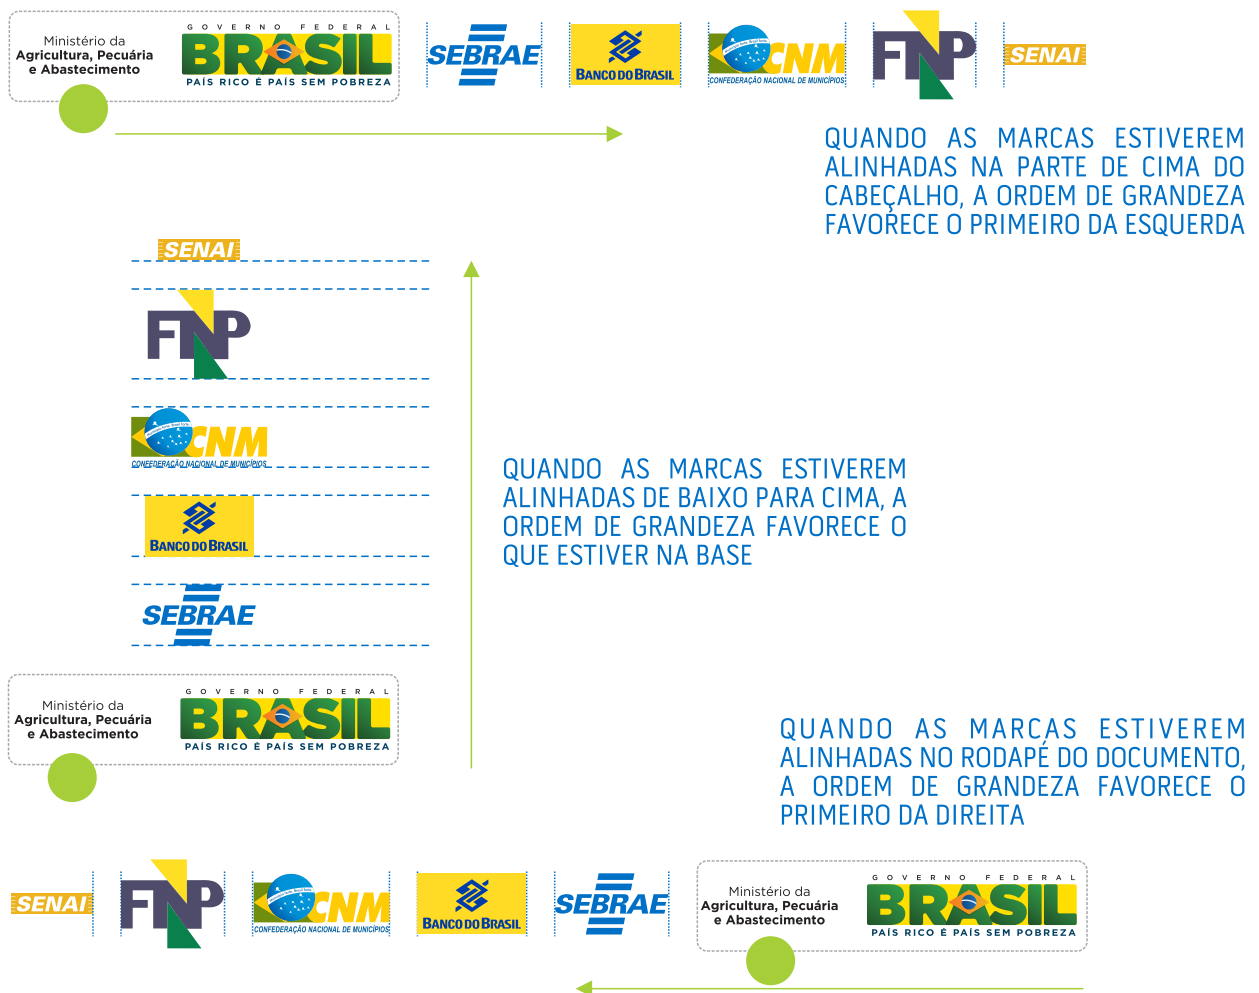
Ministério da Agricultura, Pecuária e Abastecimento

GOVERNO FEDERAL
BRASIL
PAÍS RICO É PAÍS SEM POBREZA

SEBRAE

BANCO DO BRASIL

CNM
CONFEDERAÇÃO NACIONAL DE MUNICÍPIOS

FNP

SENAI

QUANDO AS MARCAS ESTIVEREM ALINHADAS NA PARTE DE CIMA DO CABEÇALHO, A ORDEM DE GRANDEZA FAVORECE O PRIMEIRO DA ESQUERDA

SENAI

FNP

CNM
CONFEDERAÇÃO NACIONAL DE MUNICÍPIOS

BANCO DO BRASIL

SEBRAE

QUANDO AS MARCAS ESTIVEREM ALINHADAS DE BAIXO PARA CIMA, A ORDEM DE GRANDEZA FAVORECE O QUE ESTIVER NA BASE

Ministério da Agricultura, Pecuária e Abastecimento

GOVERNO FEDERAL
BRASIL
PAÍS RICO É PAÍS SEM POBREZA

QUANDO AS MARCAS ESTIVEREM ALINHADAS NO RODAPÉ DO DOCUMENTO, A ORDEM DE GRANDEZA FAVORECE O PRIMEIRO DA DIREITA

SENAI

FNP

CNM
CONFEDERAÇÃO NACIONAL DE MUNICÍPIOS

BANCO DO BRASIL

SEBRAE

Ministério da Agricultura, Pecuária e Abastecimento

GOVERNO FEDERAL
BRASIL
PAÍS RICO É PAÍS SEM POBREZA